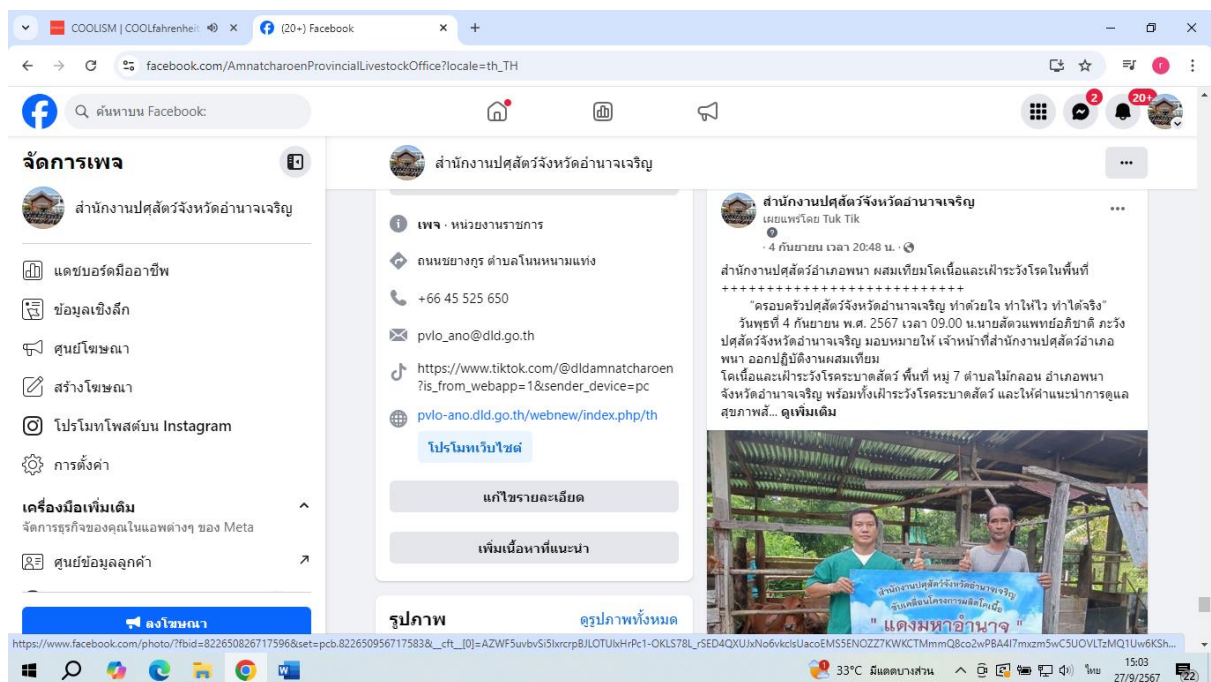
COOLISM | COOLfahrenheit
(20+) Facebook
facebook.com/AmnatcharoenProvincialLivestockOffice?locale=th_TH

ค้นหาบน Facebook
2
20+

จัดการเพจ
สำนักงานปศุสัตว์จังหวัดอำนาจเจริญ
แดชบอร์ดมืออาชีพ
ข้อมูลเชิงลึก
ศูนย์โฆษณา
สร้างโฆษณา
โปรโมทโพสต์บน Instagram
การตั้งค่า
เครื่องมือเพิ่มเติม
จัดการธุรกิจของคุณในแอพต่างๆ ของ Meta
ศูนย์ข้อมูลลูกค้า
ลงโฆษณา

สำนักงานปศุสัตว์จังหวัดอำนาจเจริญ
...

เพจ · หน่วยงานราชการ
ถนนชยางกูร ตำบลโนนหนามแท่ง
+66 45 525 650
pvlo_ano@dld.go.th
https://www.tiktok.com/@dldamnatcharoen?is_from_webapp=1&sender_device=pc
pvlo-ano.dld.go.th/webnew/index.php/th
โปรโมทเว็บไซต์
แก้ไขรายละเอียด
เพิ่มเนื้อหาที่แนะนำ

รูปภาพ
ดูรูปภาพทั้งหมด

สำนักงานปศุสัตว์จังหวัดอำนาจเจริญ
เผยแพร่โดย Tuk Tik
· 4 กันยายน เวลา 20:48 น. ·
สำนักงานปศุสัตว์อำเภอพนา ผสมเทียมโคเนื้อและเฝ้าระวังโรคในพื้นที่
++++++++++++++++++++++++++
"ครอบครัวปศุสัตว์จังหวัดอำนาจเจริญ ทำด้วยใจ ทำให้ไว ทำได้จริง"
วันพุธที่ 4 กันยายน พ.ศ. 2567 เวลา 09.00 น.นายสัตวแพทย์อภิชาติ ภะวัง ปศุสัตว์จังหวัดอำนาจเจริญ มอบหมายให้ เจ้าหน้าที่สำนักงานปศุสัตว์อำเภอพนา ออกปฏิบัติงานผสมเทียม
โคเนื้อและเฝ้าระวังโรคระบาดสัตว์ พื้นที่ หมู่ 7 ตำบลไม้กลอน อำเภอพนา จังหวัดอำนาจเจริญ พร้อมทั้งเฝ้าระวังโรคระบาดสัตว์ และให้คำแนะนำการดูแลสุขภาพสั... ดูเพิ่มเติม

สำนักงานปศุสัตว์จังหวัดอำนาจเจริญ
ขับเคลื่อนโครงการผลิตโคเนื้อ
" แดงมหาอำนาจ "

https://www.facebook.com/photo/?fbid=822650826717596&set=pcb.822650956717583&__cft__[0]=AZWF5uvbvSi5lxrcrpBJLOTUlxHrPc1-OKLS78L_rSED4QXUJxNo6vkclsUacoEMS5ENOZZ7KWKCTMmmQ8co2wPBA4l7mxzm5wC5UOVLTzMQ1Uw6KSh...

33°C มีแดดบางส่วน
ไทย
15:03
27/9/2567
22